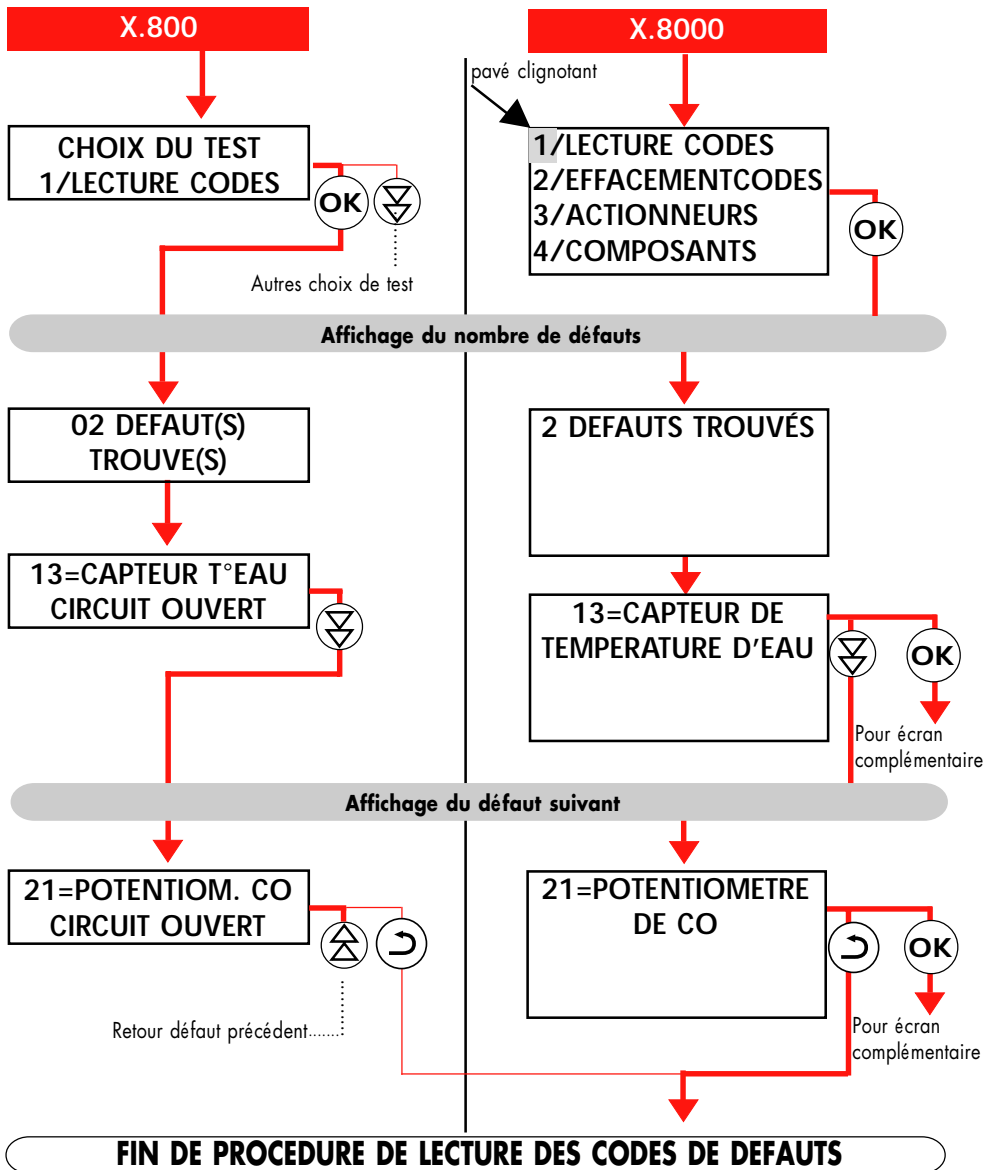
X.800

X.8000

pavé clignotant

CHOIX DU TEST
1/LECTURE CODES

OK

Autres choix de test

1/LECTURE CODES
2/EFFACEMENTCODES
3/ACTIONNEURS
4/COMPOSANTS

OK

Affichage du nombre de défauts

02 DEFAUT(S)
TROUVE(S)

2 DEFAUTS TROUVÉS

13=CAPTEUR T°EAU
CIRCUIT OUVERT

13=CAPTEUR DE
TEMPERATURE D'EAU

OK

Pour écran complémentaire

Affichage du défaut suivant

21=POTENTIOM. CO
CIRCUIT OUVERT

21=POTENTIOMETRE
DE CO

OK

Retour défaut précédent

Pour écran complémentaire

FIN DE PROCEDURE DE LECTURE DES CODES DE DEFAUTS